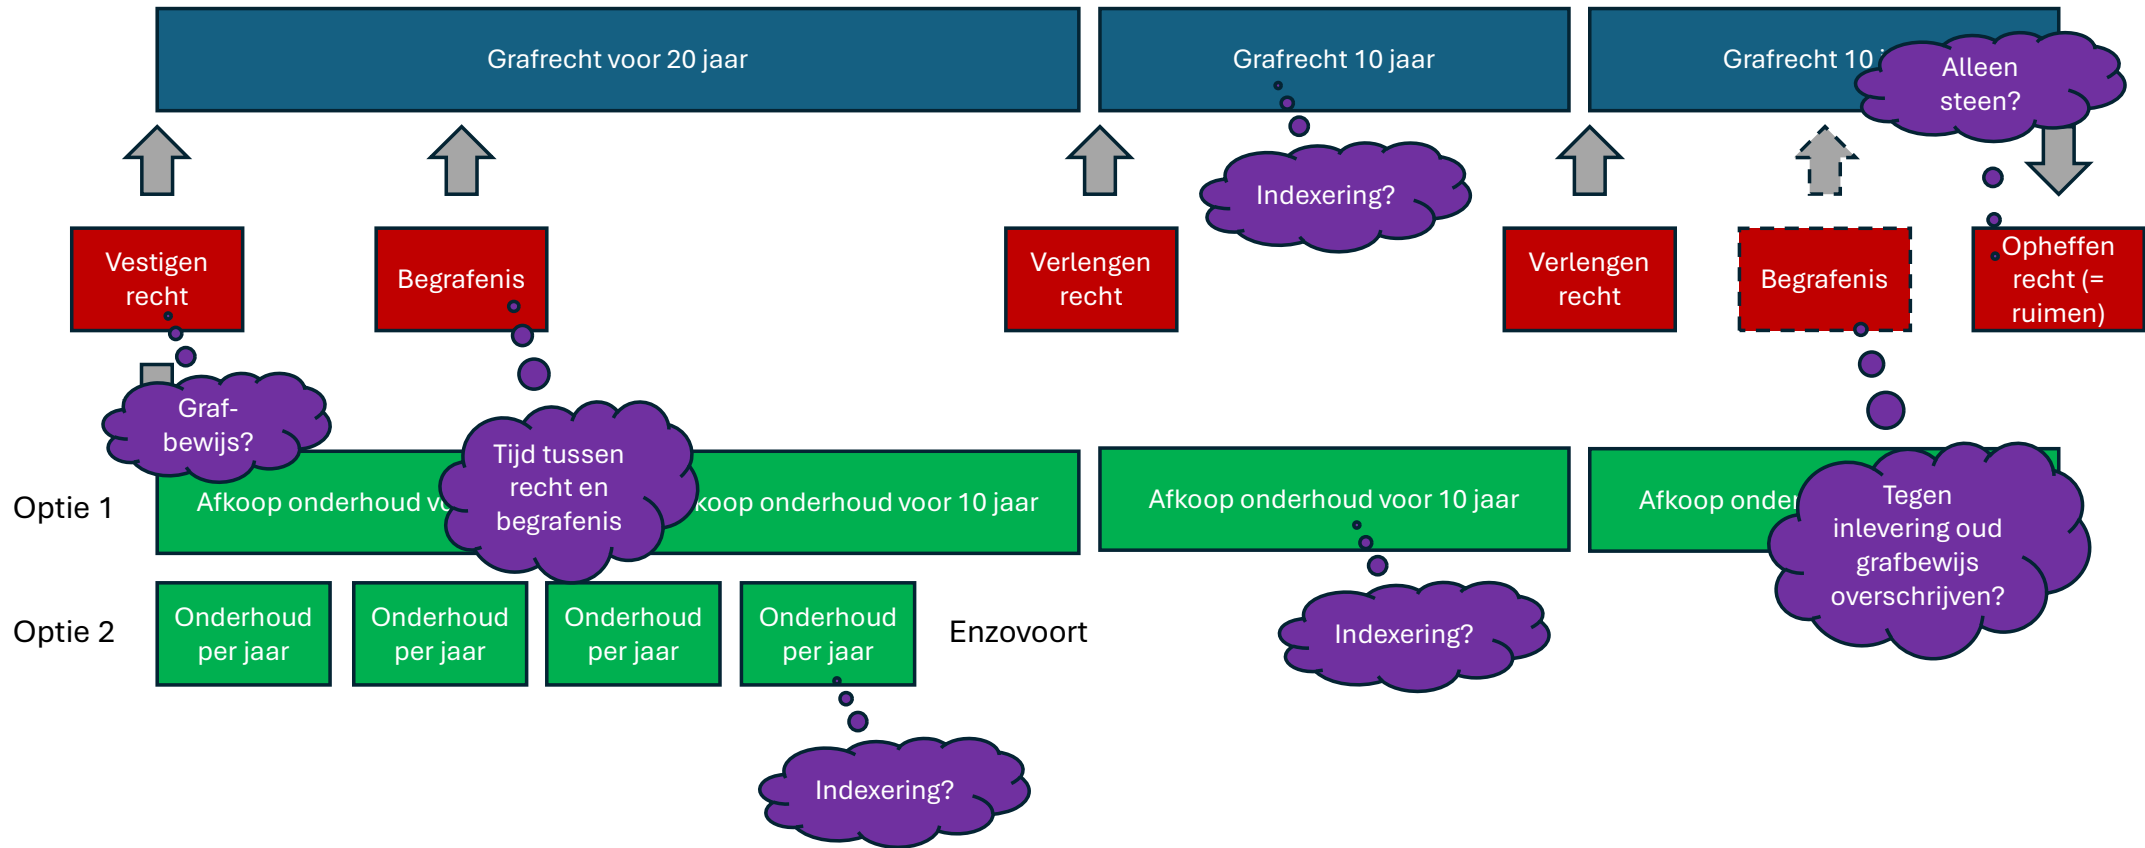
Grafrecht voor 20 jaar

Grafrecht 10 jaar

Grafrecht 10 j

Alleen steen?

Indexering?

Vestigen recht

Begrafenis

Verlengen recht

Verlengen recht

Begrafenis

Opheffen recht (= ruimen)

Graf-bewijs?

Tijd tussen recht en begrafenis

Optie 1

Afkoop onderhoud vo

koop onderhoud voor 10 jaar

Afkoop onderhoud voor 10 jaar

Afkoop onder

Tegen inlevering oud grafbewijs overschrijven?

Optie 2

Onderhoud per jaar

Onderhoud per jaar

Onderhoud per jaar

Onderhoud per jaar

Enzovoort

Indexering?

Indexering?